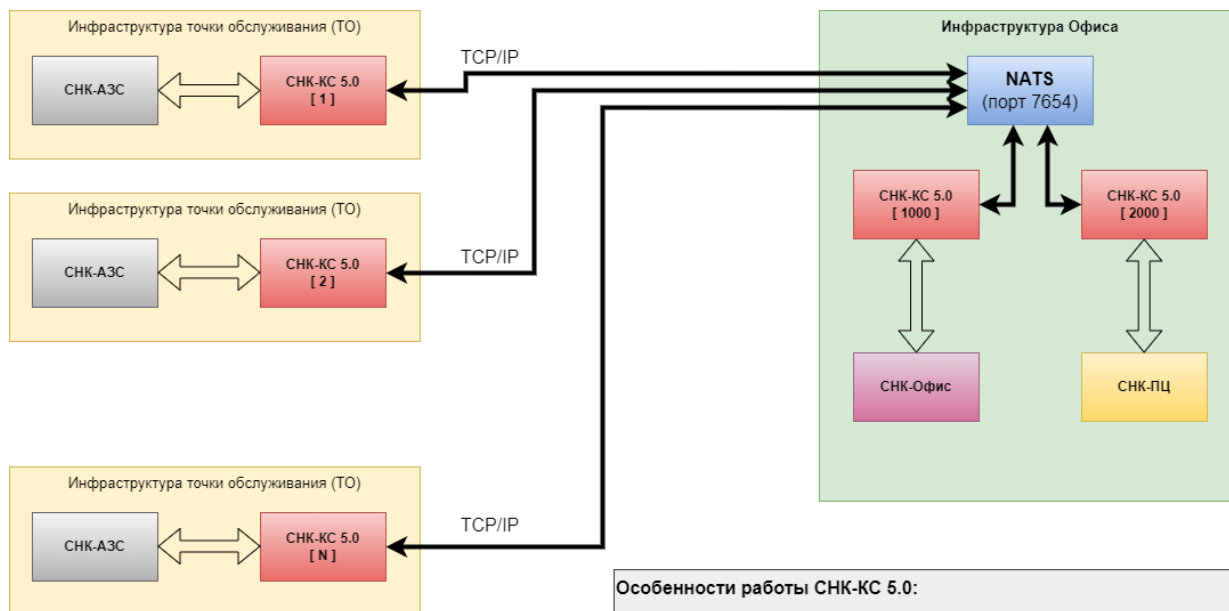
Инфраструктура точки обслуживания (ТО)

СНК-АЗС

СНК-КС 5.0
[ 1 ]

TCP/IP

Инфраструктура Офиса

NATS
(порт 7654)

Инфраструктура точки обслуживания (ТО)

СНК-АЗС

СНК-КС 5.0
[ 2 ]

TCP/IP

СНК-КС 5.0
[ 1000 ]

СНК-КС 5.0
[ 2000 ]

СНК-Офис

СНК-ПЦ

Инфраструктура точки обслуживания (ТО)

СНК-АЗС

СНК-КС 5.0
[ N ]

TCP/IP

Особенности работы СНК-КС 5.0: